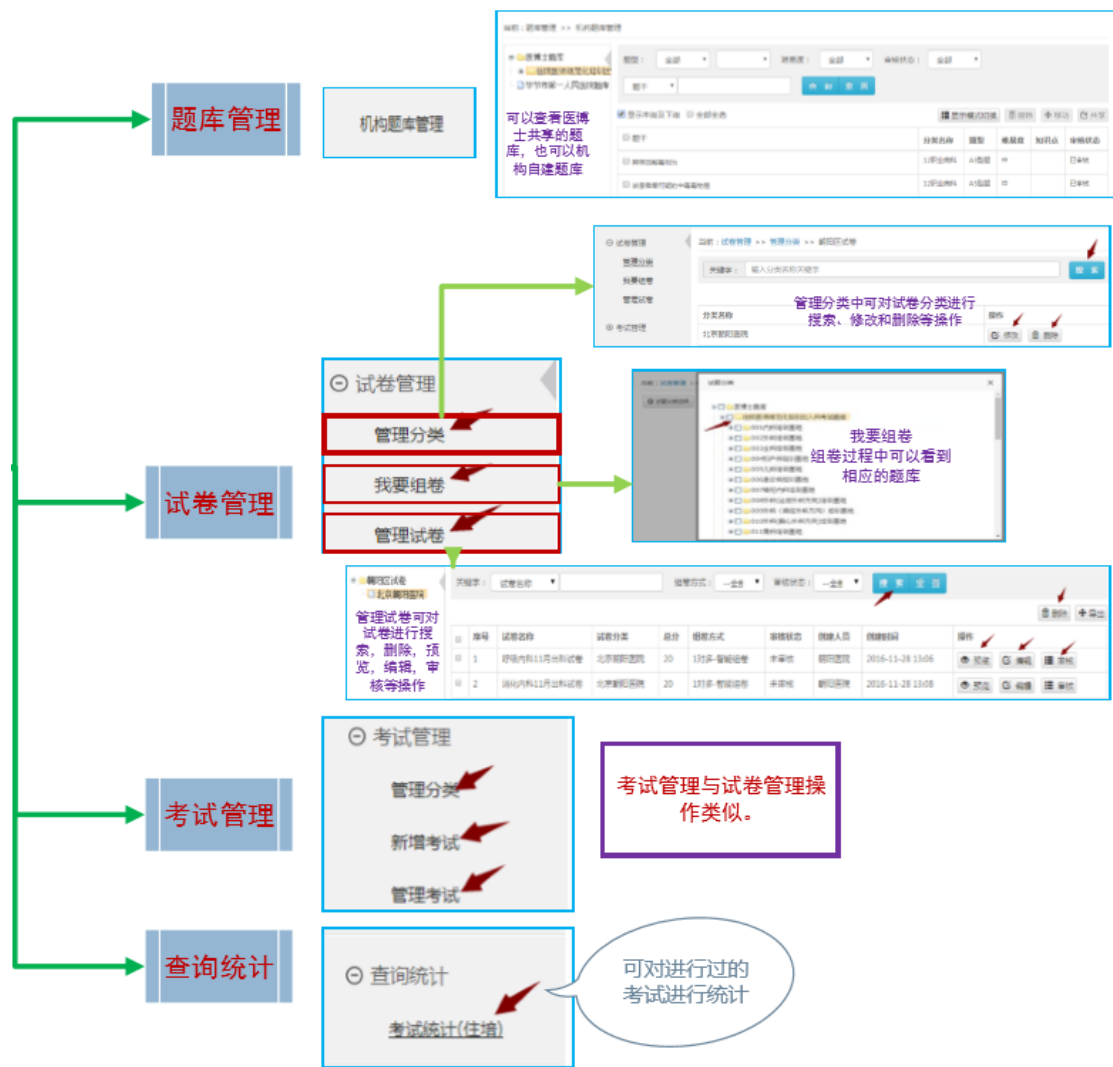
题库管理

机构题库管理

当前：题库管理 >> 机构题库管理

题型： 全部　难易度： 全部　审核状态： 全部

题干

可以查看医博士共享的题库，也可以机构自建题库

| 题干 | 分类名称 | 题型 | 难易度 | 知识点 | 审核状态 |
|---|---|---|---|---|---|
| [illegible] | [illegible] | A1型题 | 中 | | 已审核 |
| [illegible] | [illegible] | A1型题 | 中 | | 已审核 |

试卷管理

管理分类

我要组卷

管理试卷

当前：试卷管理 >> 管理分类 >> 朝阳区试卷

关键字： 输入分类名称关键字　搜索

管理分类中可对试卷分类进行搜索、修改和删除等操作

分类名称　操作

北京朝阳医院　修改　删除

考试管理

试卷分类

我要组卷
组卷过程中可以看到相应的题库

朝阳区试卷
北京朝阳医院

管理试卷可对试卷进行搜索，删除，预览，编辑，审核等操作

关键字： 试卷名称　组卷方式： --全部--　审核状态： --全部--　搜索　全部

删除　导出

| 序号 | 试卷名称 | 试卷分类 | 总分 | 组卷方式 | 审核状态 | 创建人员 | 创建时间 | 操作 |
|---|---|---|---|---|---|---|---|---|
| 1 | 呼吸内科11月出科试卷 | 北京朝阳医院 | 20 | 1对多-智能组卷 | 未审核 | 朝阳医院 | 2016-11-28 13:06 | 预览 编辑 审核 |
| 2 | 消化内科11月出科试卷 | 北京朝阳医院 | 20 | 1对多-智能组卷 | 未审核 | 朝阳医院 | 2016-11-28 13:08 | 预览 编辑 审核 |

考试管理

考试管理

管理分类

新增考试

管理考试

考试管理与试卷管理操作类似。

查询统计

查询统计

考试统计(住培)

可对进行过的考试进行统计